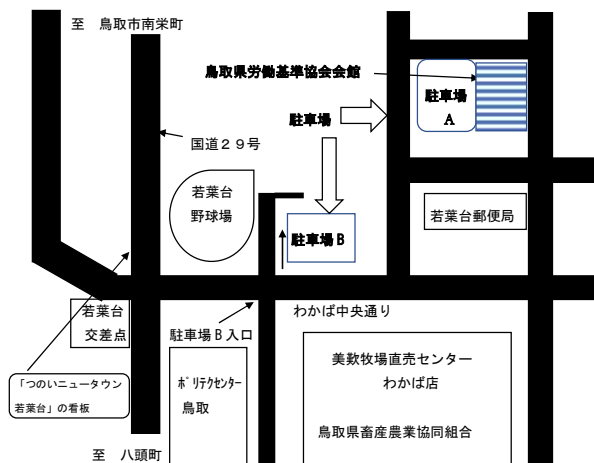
至　鳥取市南栄町

鳥取県労働基準協会会館

駐車場
A

駐車場

国道２９号

若葉台
野球場

駐車場Ｂ

若葉台郵便局

若葉台
交差点

駐車場Ｂ入口

わかば中央通り

「つのいニュータウン
若葉台」の看板

ﾎﾟﾘﾃｸｾﾝﾀｰ
鳥取

美穀牧場直売センター
わかば店

鳥取県畜産農業協同組合

至　八頭町